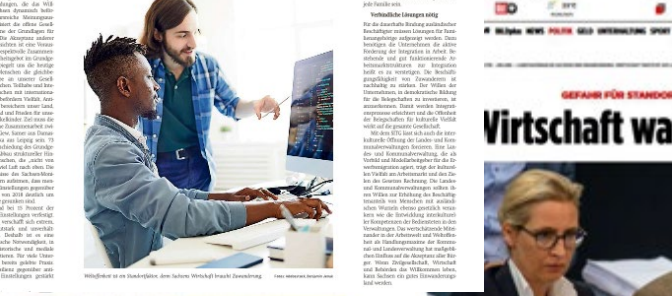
jede Familie sein.

Verbindliche Lösungen nötig

Welloffenheit ist ein Standortfaktor, denn Sachsens Wirtschaft braucht Zuwanderung.

BILDplus NEWS POLITIK GELD UNTERHALTUNG SPORT

GEFAHR FÜR STANDOR

Wirtschaft wa